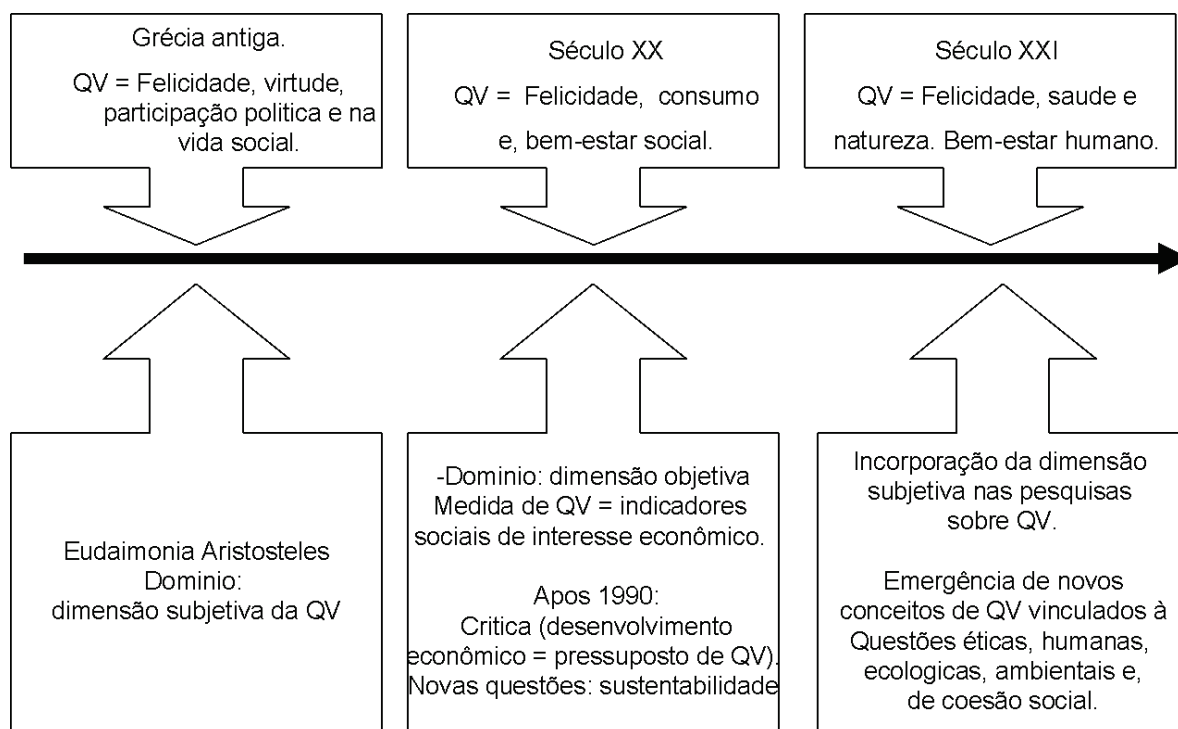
Grécia antiga.

QV = Felicidade, virtude, participação politica e na vida social.

Século XX

QV = Felicidade, consumo e, bem-estar social.

Século XXI

QV = Felicidade, saude e natureza. Bem-estar humano.

Eudaimonia Aristosteles
Dominio:
dimensão subjetiva da QV

-Dominio: dimensão objetiva
Medida de QV = indicadores sociais de interesse econômico.

Apos 1990:
Critica (desenvolvimento econômico = pressuposto de QV).
Novas questões: sustentabilidade

Incorporação da dimensão subjetiva nas pesquisas sobre QV.

Emergência de novos conceitos de QV vinculados à Questões éticas, humanas, ecologicas, ambientais e, de coesão social.